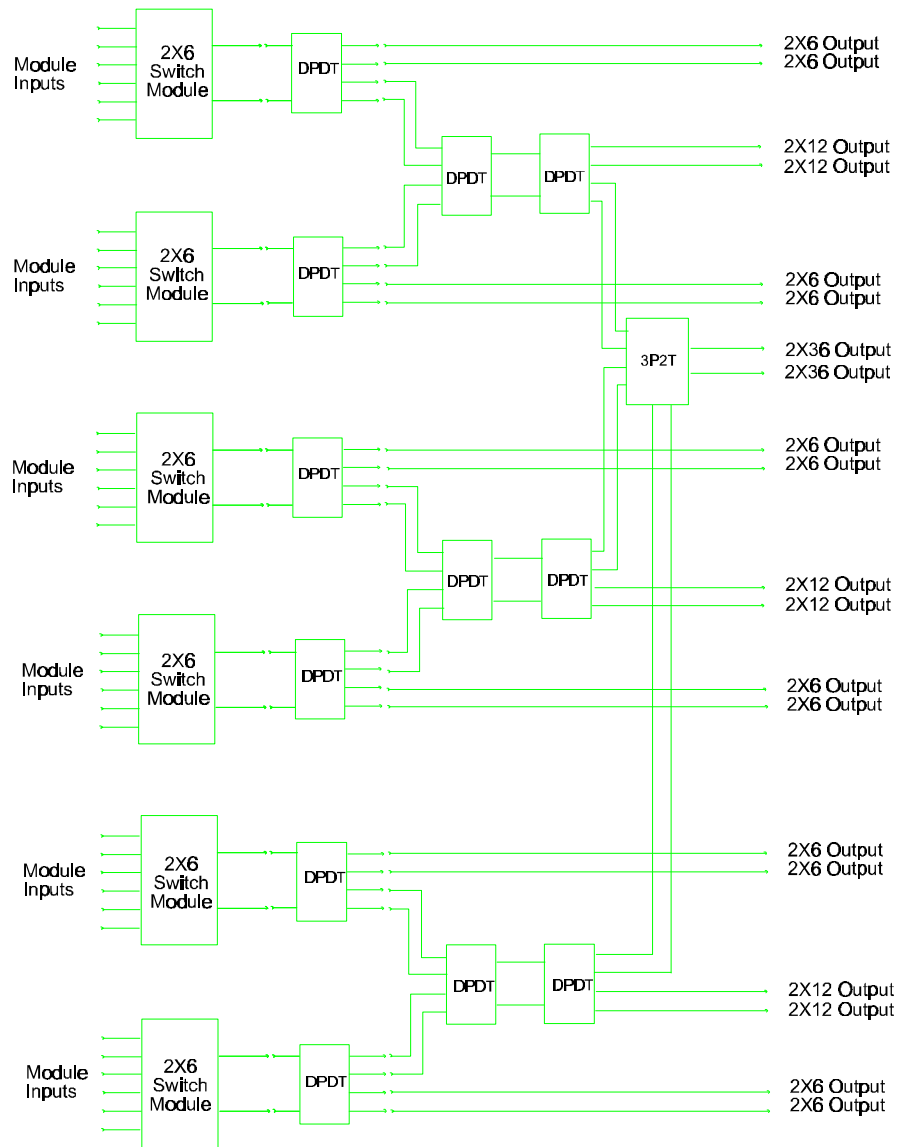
Module Inputs

2X6 Switch Module

DPDT

2X6 Output
2X6 Output

DPDT

DPDT

2X12 Output
2X12 Output

Module Inputs

2X6 Switch Module

DPDT

2X6 Output
2X6 Output

3P2T

2X36 Output
2X36 Output

Module Inputs

2X6 Switch Module

DPDT

2X6 Output
2X6 Output

DPDT

DPDT

2X12 Output
2X12 Output

Module Inputs

2X6 Switch Module

DPDT

2X6 Output
2X6 Output

Module Inputs

2X6 Switch Module

DPDT

2X6 Output
2X6 Output

DPDT

DPDT

2X12 Output
2X12 Output

Module Inputs

2X6 Switch Module

DPDT

2X6 Output
2X6 Output